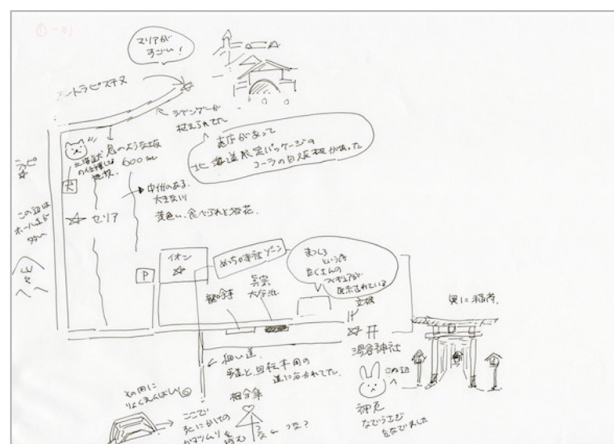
①-①

マリア様すごい!

ートラピスチヌ

ラベンダー植えられてた

北海道の食べよう立版の位置情報

600m

ラビ

この辺はポールが多い

セリア

中心がある大きな通り

黄色い食べられる花

書店があって北海道観光パッケージのコーラの自販機があった。

イオン

めいちの市営プール

P

駐輪場

警察大通り

ましくいう名のわたくしんのフィギュアが販売されてる

交番

奥に稲荷

湯倉神社

神馬 なでうさぎ 自然でした

細い道 歩道と自転車用の道に分かれていた。

和田にたくさんいました

ここで先に行っての力マツムリを…

相合傘

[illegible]